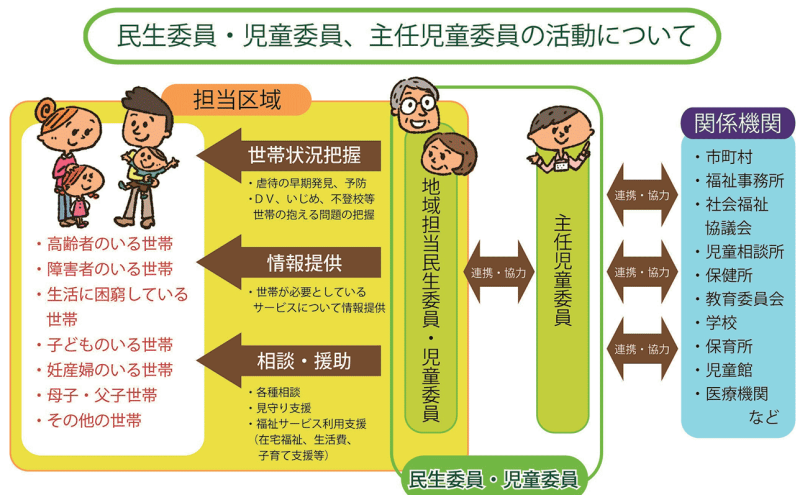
民生委員・児童委員、主任児童委員の活動について

担当区域

・高齢者のいる世帯
・障害者のいる世帯
・生活に困窮している世帯
・子どものいる世帯
・妊産婦のいる世帯
・母子・父子世帯
・その他の世帯

世帯状況把握
・虐待の早期発見、予防
・DV、いじめ、不登校等世帯の抱える問題の把握

情報提供
・世帯が必要としているサービスについて情報提供

相談・援助
・各種相談
・見守り支援
・福祉サービス利用支援（在宅福祉、生活費、子育て支援等）

地域担当民生委員・児童委員

連携・協力

主任児童委員

民生委員・児童委員

連携・協力
連携・協力
連携・協力

関係機関
・市町村
・福祉事務所
・社会福祉協議会
・児童相談所
・保健所
・教育委員会
・学校
・保育所
・児童館
・医療機関
など